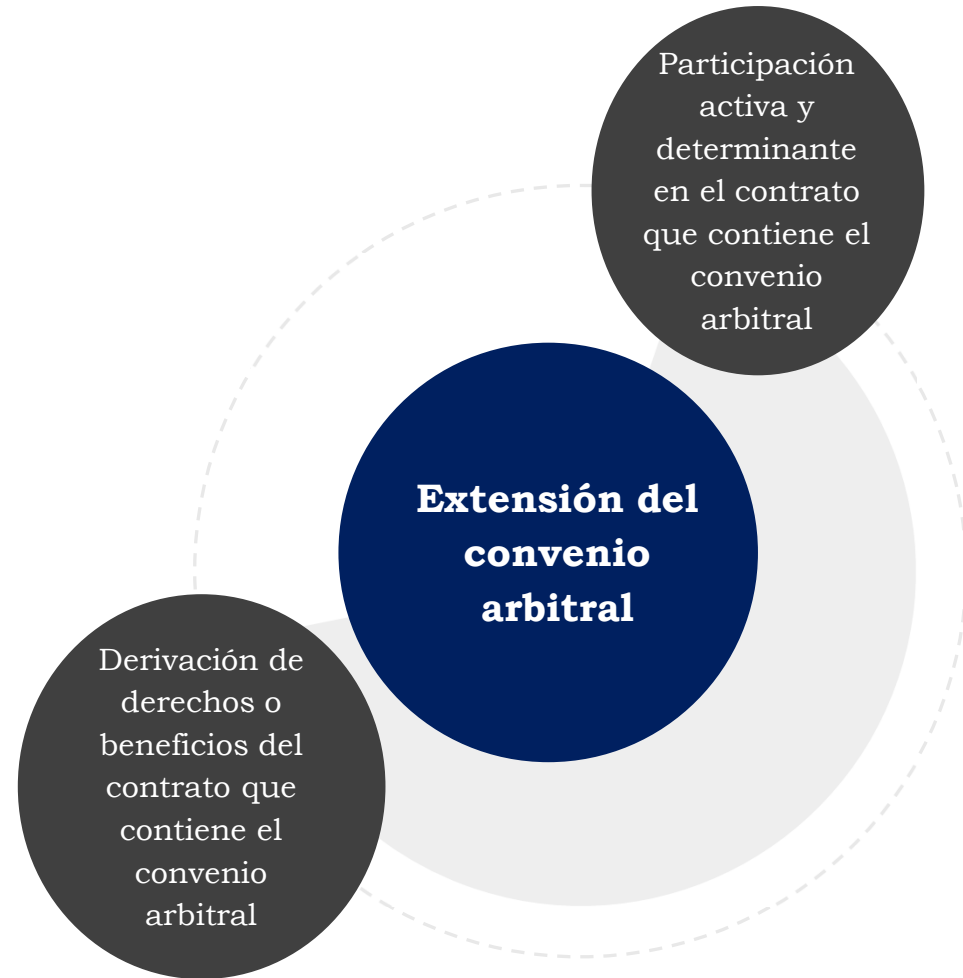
Participación activa y determinante en el contrato que contiene el convenio arbitral

Extensión del convenio arbitral

Derivación de derechos o beneficios del contrato que contiene el convenio arbitral